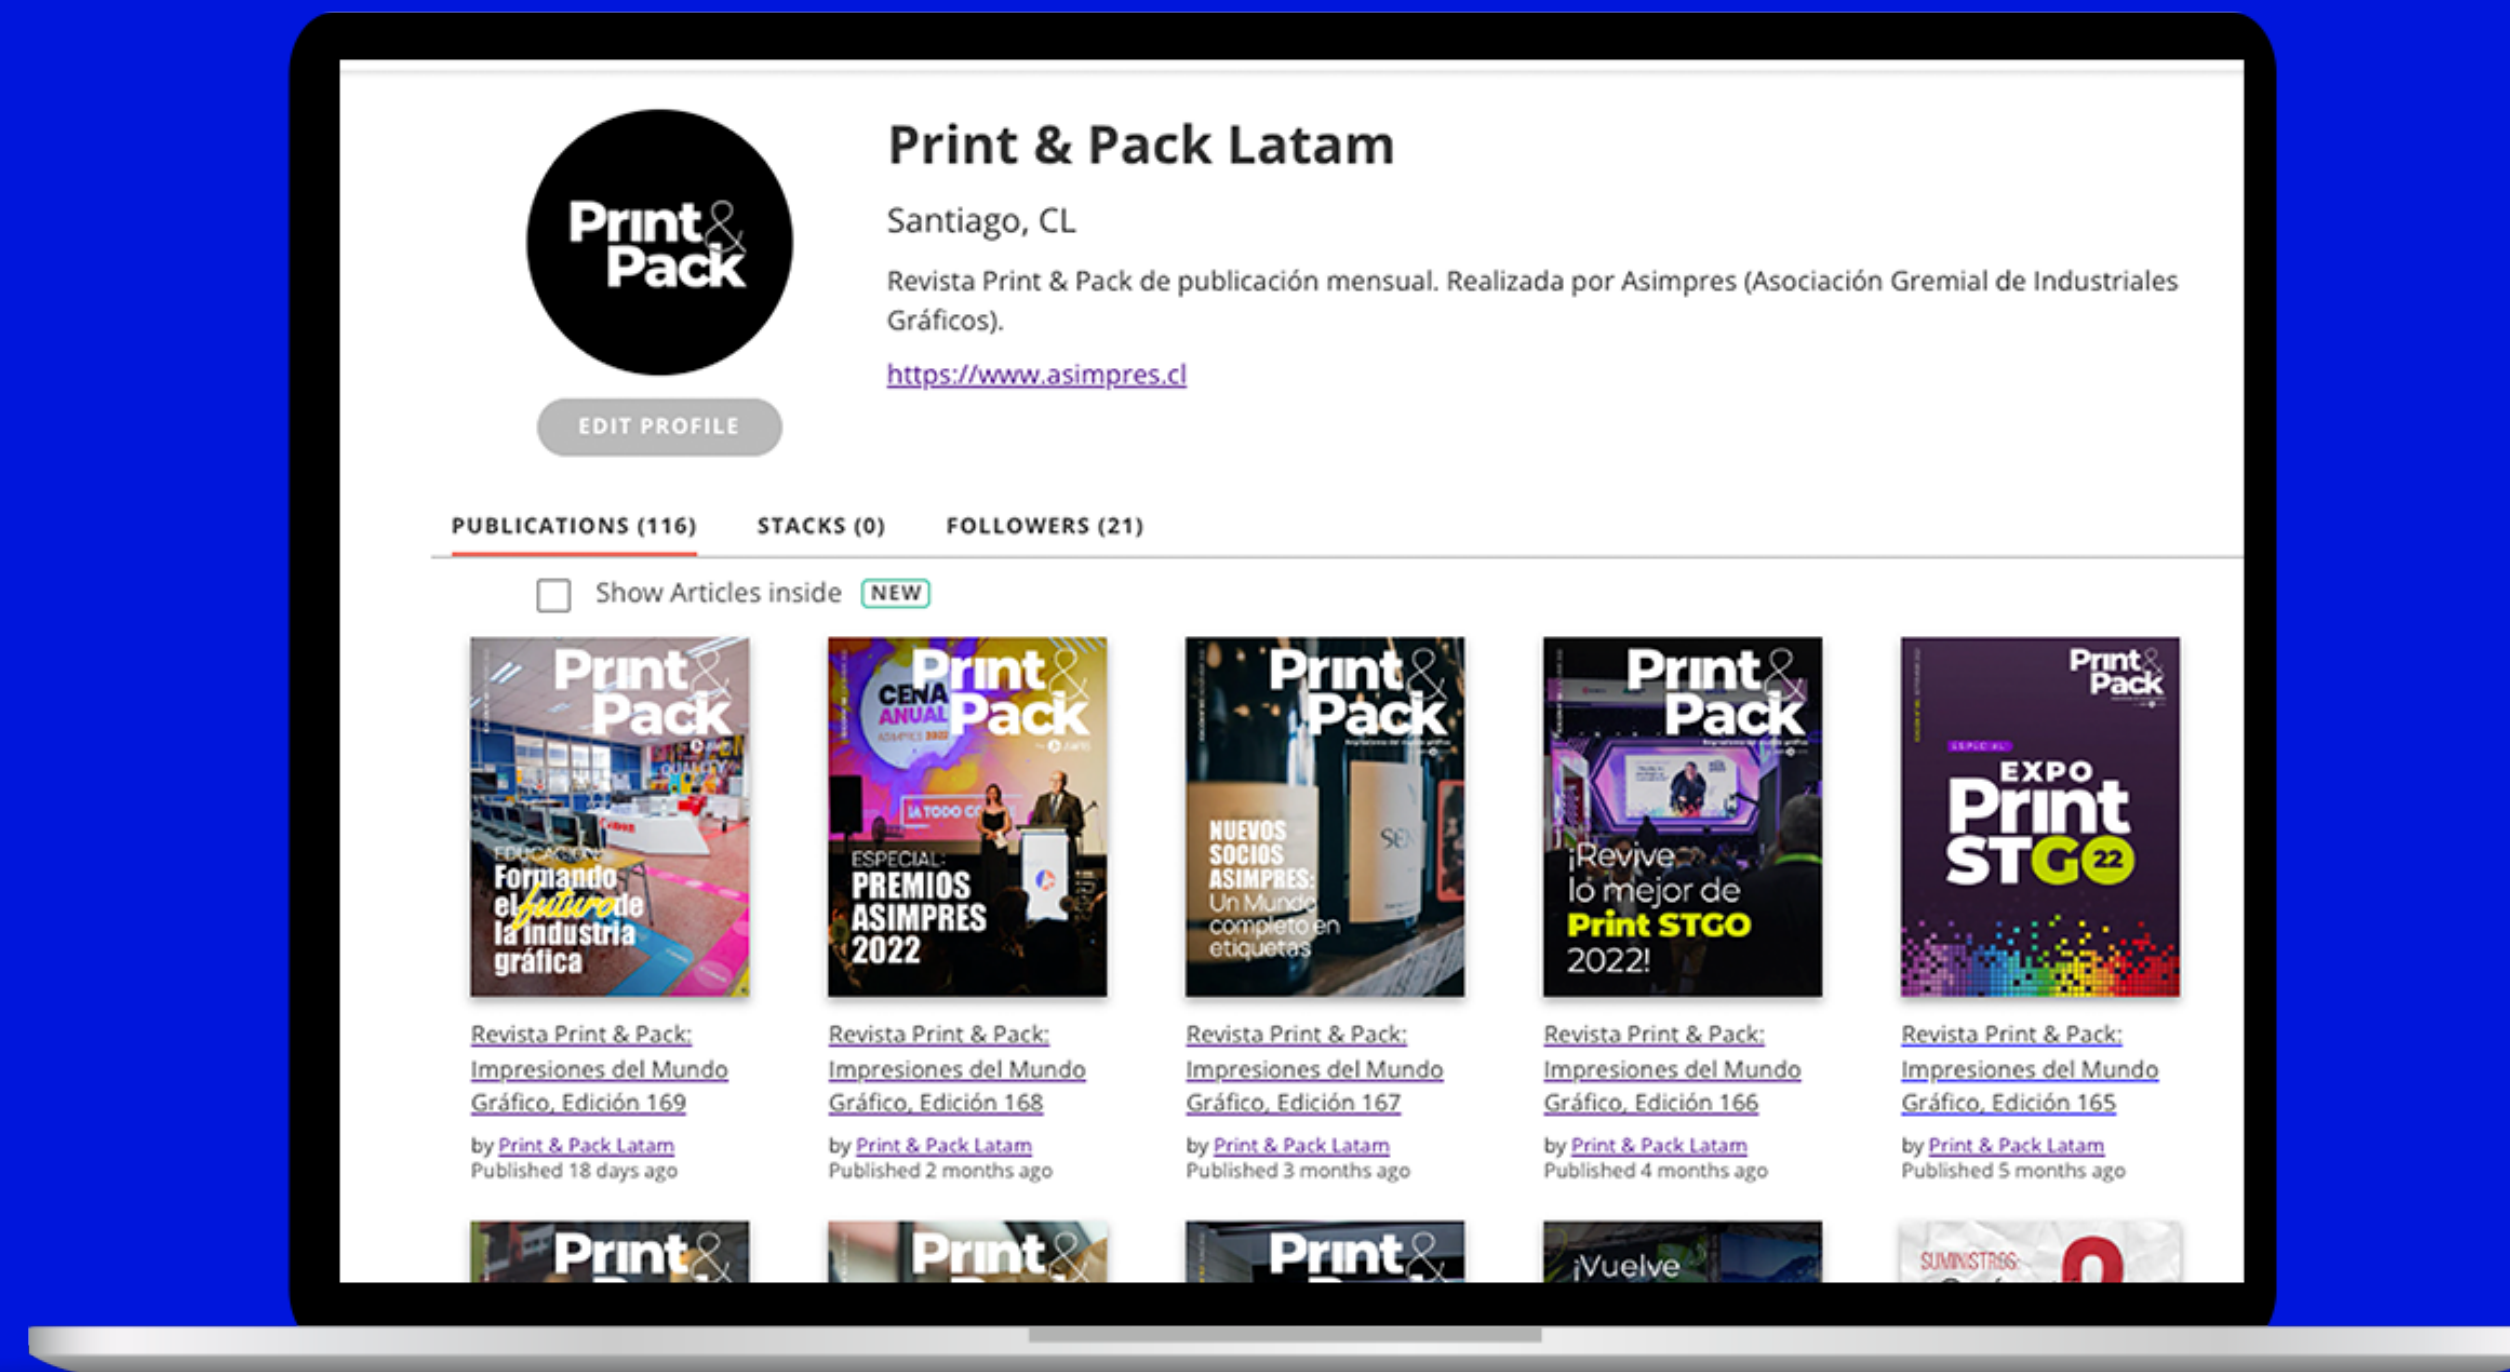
Print & Pack

EDIT PROFILE

Print & Pack Latam

Santiago, CL

Revista Print & Pack de publicación mensual. Realizada por Asimpres (Asociación Gremial de Industriales Gráficos).

https://www.asimpres.cl

PUBLICATIONS (116) STACKS (0) FOLLOWERS (21)

Show Articles inside NEW

Print & Pack
EDUCACIÓN
Formando el futuro de la industria gráfica

Revista Print & Pack: Impresiones del Mundo Gráfico, Edición 169
by Print & Pack Latam
Published 18 days ago

Print & Pack
CENA ANUAL
ESPECIAL:
PREMIOS ASIMPRES 2022

Revista Print & Pack: Impresiones del Mundo Gráfico, Edición 168
by Print & Pack Latam
Published 2 months ago

Print & Pack
NUEVOS SOCIOS ASIMPRES:
Un Mundo completo en etiquetas

Revista Print & Pack: Impresiones del Mundo Gráfico, Edición 167
by Print & Pack Latam
Published 3 months ago

Print & Pack
¡Revive lo mejor de Print STGO 2022!

Revista Print & Pack: Impresiones del Mundo Gráfico, Edición 166
by Print & Pack Latam
Published 4 months ago

Print & Pack
ESPECIAL
EXPO Print STGO 22

Revista Print & Pack: Impresiones del Mundo Gráfico, Edición 165
by Print & Pack Latam
Published 5 months ago

Print & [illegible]

Print & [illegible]

Print & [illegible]

¡Vuelve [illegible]

SUMINISTROS: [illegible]